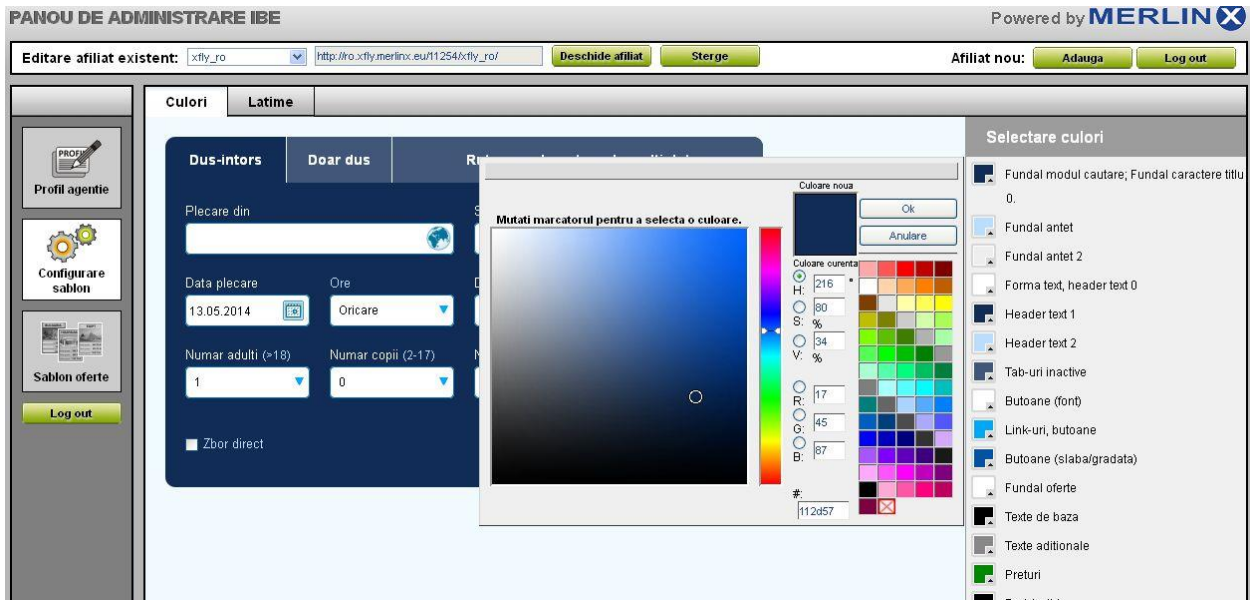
PANOU DE ADMINISTRARE IBE

Powered by MERLINX

Editare afiliat existent: xfly_ro http://ro.xfly.merlinx.eu/11254/xfly_ro/ Deschide afiliat Sterge

Afiliat nou: Adauga Log out

PROFIL

Profil agentie

Configurare sablon

Sablon oferte

Log out

Culori Latime

Dus-intors Doar dus R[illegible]

Plecare din

Data plecare
13.05.2014

Ore
Oricare

Numar adulti (>18)
1

Numar copii (2-17)
0

Zbor direct

Mutati marcatorul pentru a selecta o culoare.

Culoare noua

Ok

Anulare

Culoare curenta

H: 216 °

S: 80 %

V: 34 %

R: 17

G: 45

B: 87

#: 112d57

Selectare culori

Fundal modul cautare; Fundal caractere titlu 0.

Fundal antet

Fundal antet 2

Forma text, header text 0

Header text 1

Header text 2

Tab-uri inactive

Butoane (font)

Link-uri, butoane

Butoane (slaba/gradata)

Fundal oferte

Texte de baza

Texte aditionale

Preturi